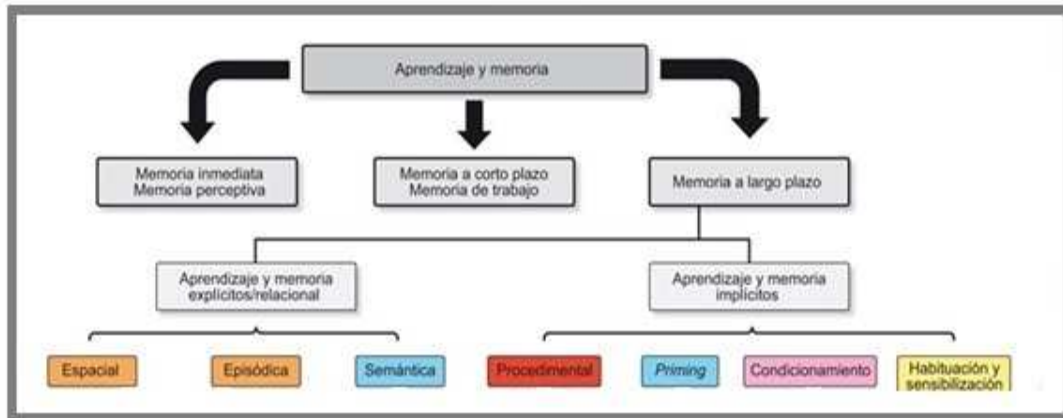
Aprendizaje y memoria

Memoria inmediata
Memoria perceptiva

Memoria a corto plazo
Memoria de trabajo

Memoria a largo plazo

Aprendizaje y memoria explícitos/relacional

Aprendizaje y memoria implícitos

Espacial

Episódica

Semántica

Procedimental

Priming

Condicionamiento

Habituación y sensibilización